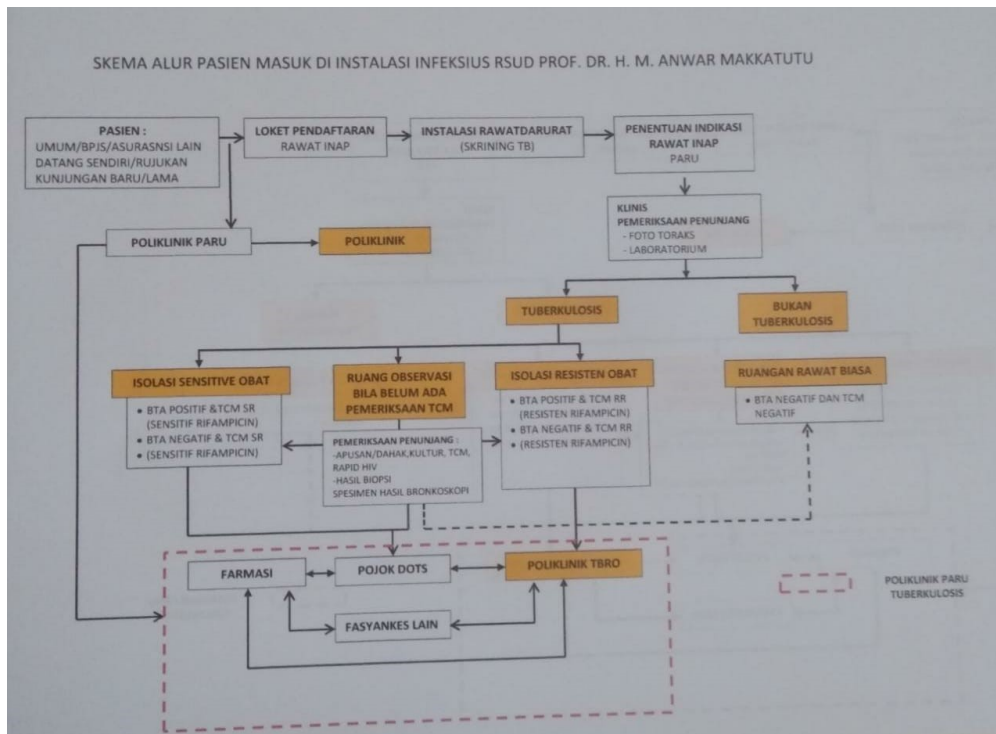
SKEMA ALUR PASIEN MASUK DI INSTALASI INFEKSIUS RSUD PROF. DR. H. M. ANWAR MAKKATUTU

PASIEN :
UMUM/BPJS/ASURASNSI LAIN
DATANG SENDIRI/RUJUKAN
KUNJUNGAN BARU/LAMA

LOKET PENDAFTARAN
RAWAT INAP

INSTALASI RAWATDARURAT
(SKRINING TB)

PENENTUAN INDIKASI
RAWAT INAP
PARU

KLINIS
PEMERIKSAAN PENUNJANG
- FOTO TORAKS
- LABORATORIUM

POLIKLINIK PARU

POLIKLINIK

TUBERKULOSIS

BUKAN
TUBERKULOSIS

ISOLASI SENSITIVE OBAT
• BTA POSITIF &TCM SR (SENSITIF RIFAMPICIN)
• BTA NEGATIF & TCM SR
• (SENSITIF RIFAMPICIN)

RUANG OBSERVASI
BILA BELUM ADA
PEMERIKSAAN TCM

PEMERIKSAAN PENUNJANG :
-APUSAN/DAHAK,KULTUR, TCM, RAPID HIV
-HASIL BIOPSI
SPESIMEN HASIL BRONKOSKOPI

ISOLASI RESISTEN OBAT
• BTA POSITIF & TCM RR (RESISTEN RIFAMPICIN)
• BTA NEGATIF & TCM RR
• (RESISTEN RIFAMPICIN)

RUANGAN RAWAT BIASA
• BTA NEGATIF DAN TCM NEGATIF

FARMASI

POJOK DOTS

POLIKLINIK TBRO

FASYANKES LAIN

POLIKLINIK PARU
TUBERKULOSIS